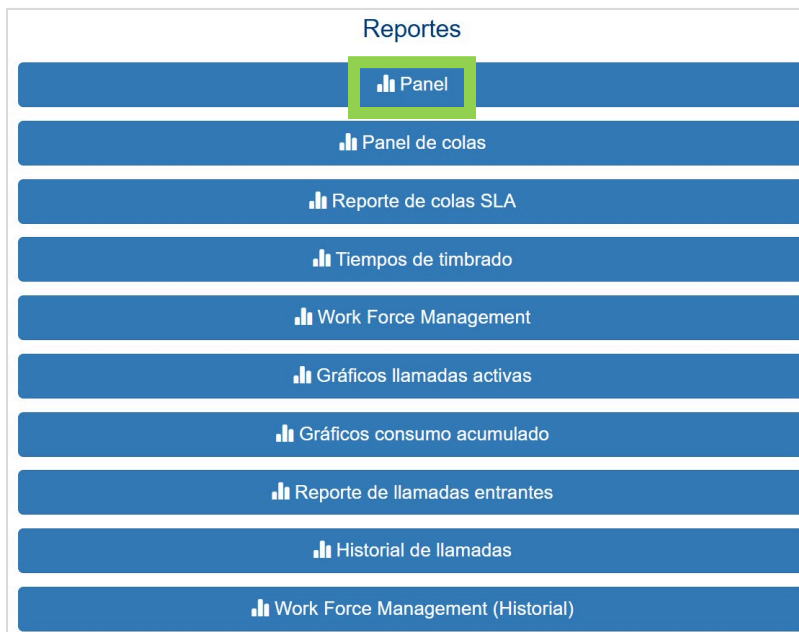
Reportes

Panel

Panel de colas

Reporte de colas SLA

Tiempos de timbrado

Work Force Management

Gráficos llamadas activas

Gráficos consumo acumulado

Reporte de llamadas entrantes

Historial de llamadas

Work Force Management (Historial)